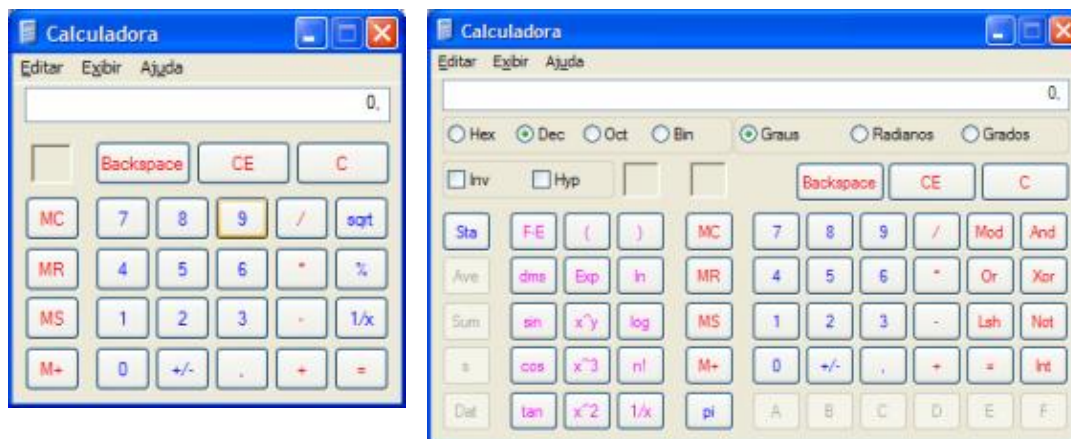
Calculadora
Editar Exibir Ajuda
0,
Backspace CE C
MC 7 8 9 / sqrt
MR 4 5 6 * %
MS 1 2 3 - 1/x
M+ 0 +/- , + =

Calculadora
Editar Exibir Ajuda
0,
Hex Dec Oct Bin
Graus Radianos Grados
Inv Hyp
Backspace CE C
Sta F-E ( ) MC 7 8 9 / Mod And
Ave dms Exp ln MR 4 5 6 * Or Xor
Sum sin x^y log MS 1 2 3 - Lsh Not
s cos x^3 n! M+ 0 +/- , + = Int
Dat tan x^2 1/x pi A B C D E F